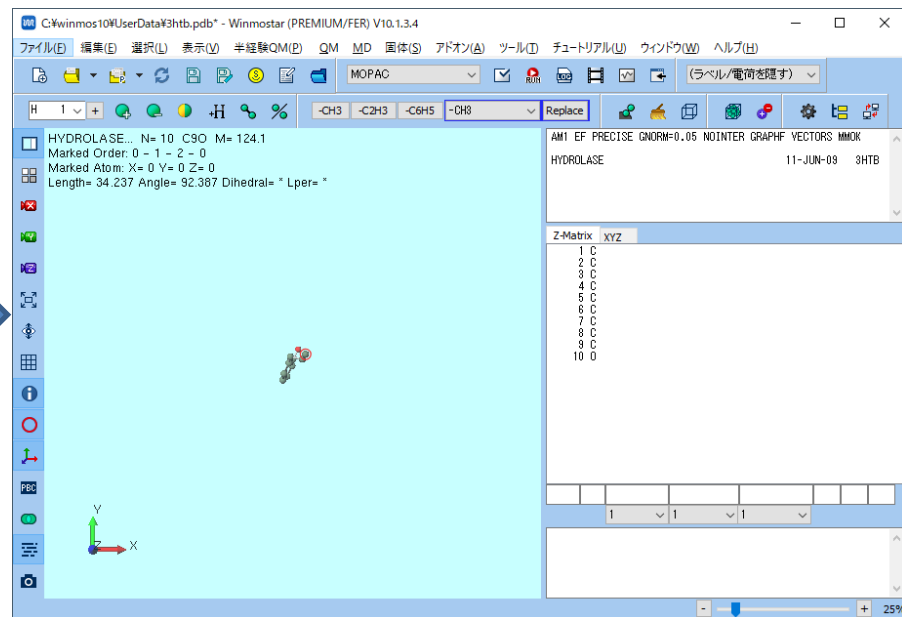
C:¥winmos10¥UserData¥3htb.pdb* - Winmostar (PREMIUM/FER) V10.1.3.4

ファイル(F) 編集(E) 選択(L) 表示(V) 半経験QM(P) QM MD 固体(S) アドオン(A) ツール(T) チュートリアル(U) ウィンドウ(W) ヘルプ(H)

MOPAC

(ラベル/電荷を隠す)

H 1 +

-CH3 -C2H3 -C6H5 -CH3 Replace

HYDROLASE... N= 10 C9O M= 124.1
Marked Order: 0 - 1 - 2 - 0
Marked Atom: X= 0 Y= 0 Z= 0
Length= 34.237 Angle= 92.387 Dihedral= * Lper= *

AM1 EF PRECISE GNORM=0.05 NOINTER GRAPHF VECTORS MMOK

HYDROLASE 11-JUN-09 3HTB

Z-Matrix XYZ

1 C
2 C
3 C
4 C
5 C
6 C
7 C
8 C
9 C
10 O

1 1 1

PBC

Y
X

- + 25%